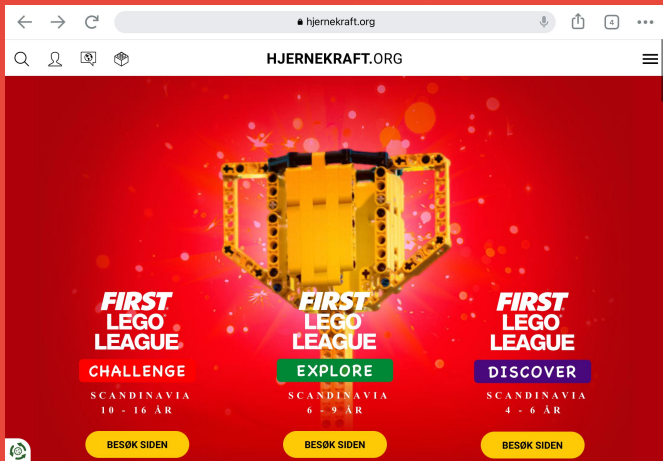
hjernekraft.org

4

HJERNEKRAFT.ORG

FIRST LEGO LEAGUE
CHALLENGE
SCANDINAVIA
10 - 16 ÅR
BESØK SIDEN

FIRST LEGO LEAGUE
EXPLORE
SCANDINAVIA
6 - 9 ÅR
BESØK SIDEN

FIRST LEGO LEAGUE
DISCOVER
SCANDINAVIA
4 - 6 ÅR
BESØK SIDEN